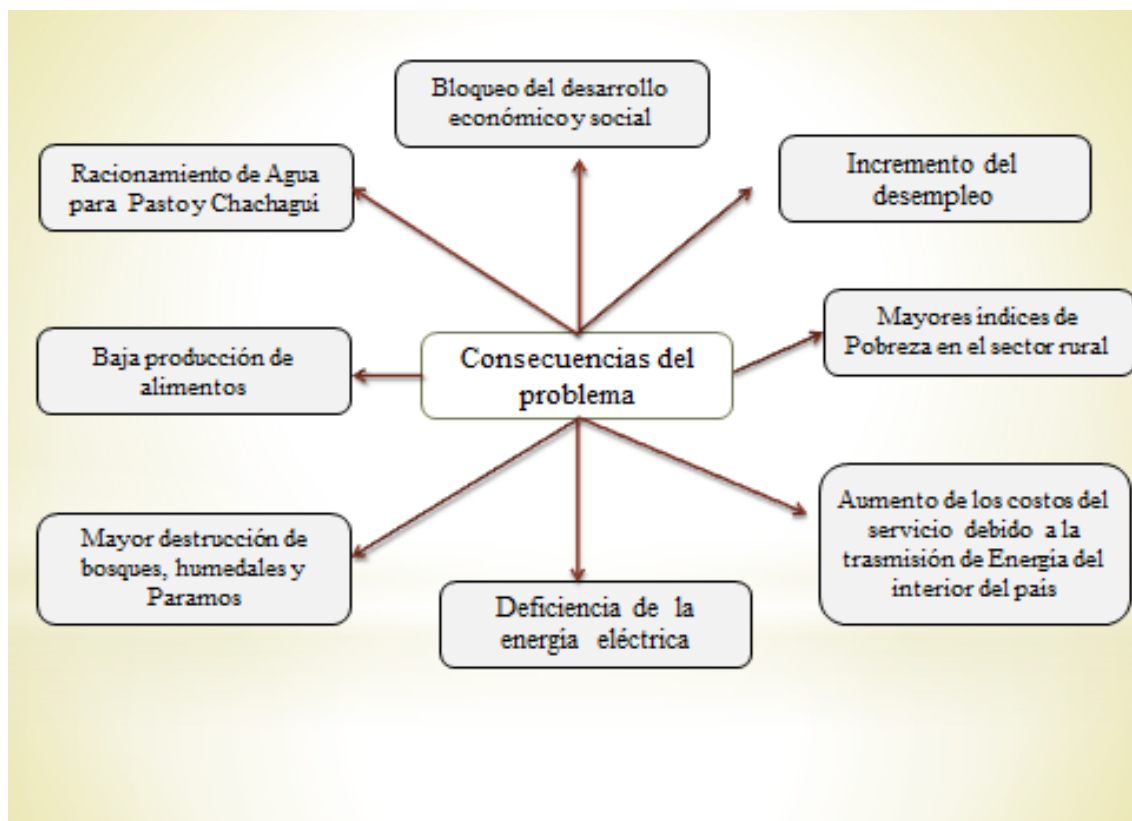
Bloqueo del desarrollo económico y social

Racionamiento de Agua para Pasto y Chachagui

Incremento del desempleo

Mayores indices de Pobreza en el sector rural

Consecuencias del problema

Baja producción de alimentos

Aumento de los costos del servicio debido a la trasmisión de Energia del interior del pais

Mayor destrucción de bosques, humedales y Paramos

Deficiencia de la energia eléctrica